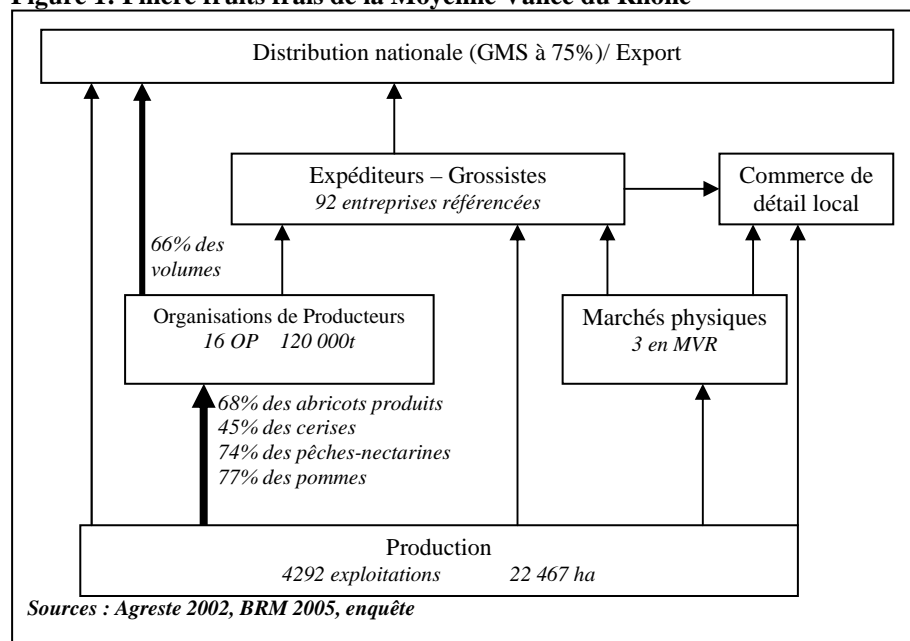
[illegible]

Distribution nationale (GMS à 75%)/ Export

Expéditeurs – Grossistes
92 entreprises référencées

Commerce de détail local

66% des volumes

Organisations de Producteurs
16 OP 120 000t

Marchés physiques
3 en MVR

68% des abricots produits
45% des cerises
74% des pêches-nectarines
77% des pommes

Production
4292 exploitations 22 467 ha

Sources : Agreste 2002, BRM 2005, enquête